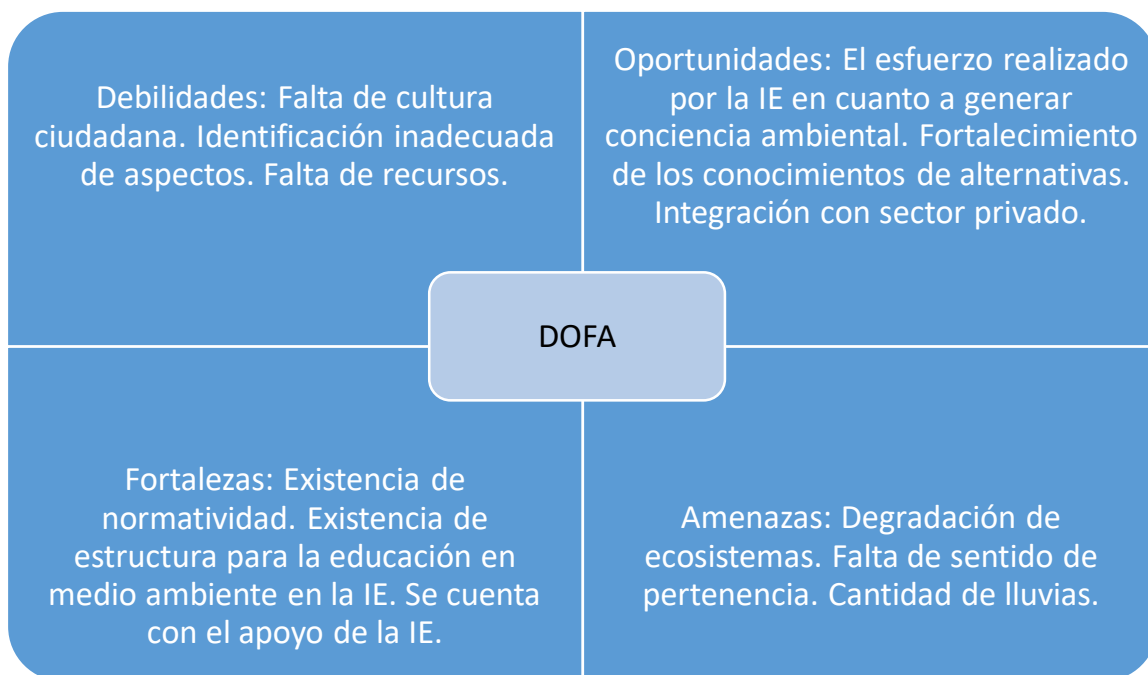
Debilidades: Falta de cultura ciudadana. Identificación inadecuada de aspectos. Falta de recursos.

Oportunidades: El esfuerzo realizado por la IE en cuanto a generar conciencia ambiental. Fortalecimiento de los conocimientos de alternativas. Integración con sector privado.

DOFA

Fortalezas: Existencia de normatividad. Existencia de estructura para la educación en medio ambiente en la IE. Se cuenta con el apoyo de la IE.

Amenazas: Degradación de ecosistemas. Falta de sentido de pertenencia. Cantidad de lluvias.